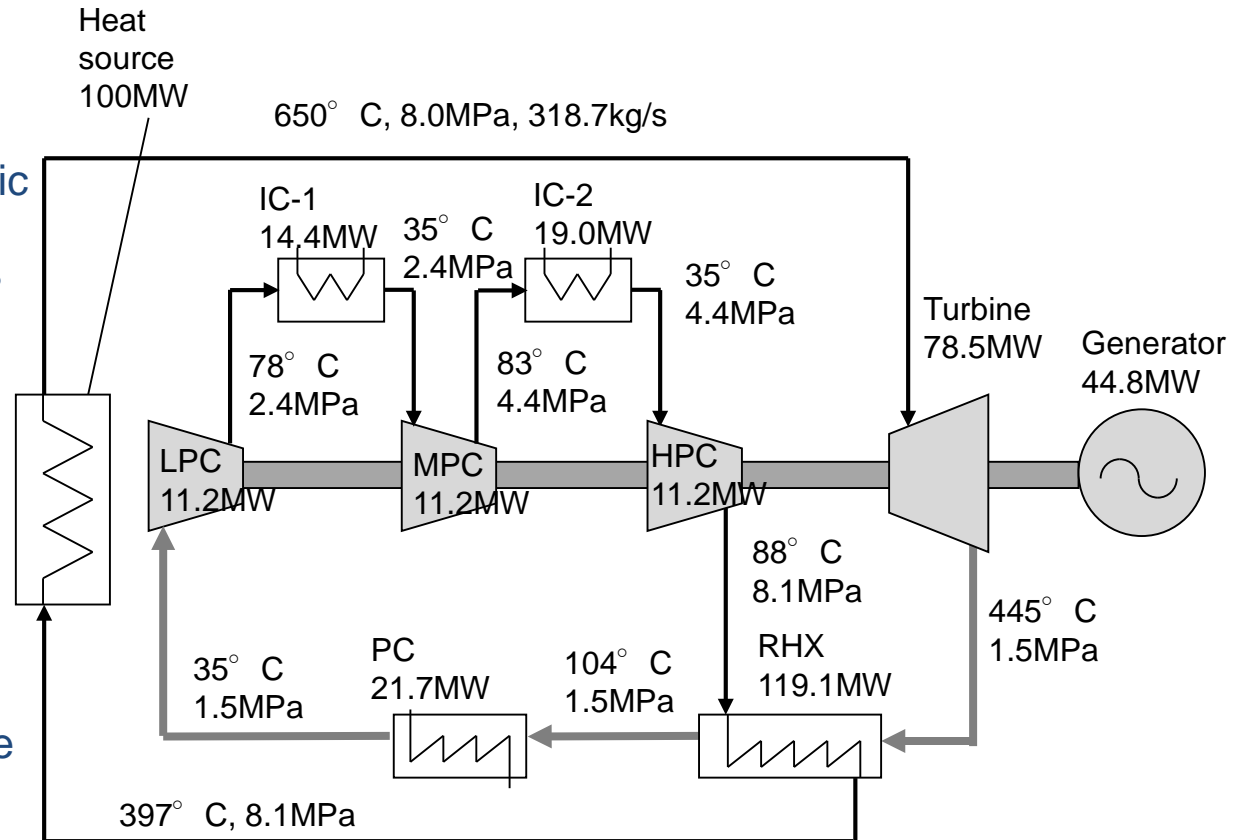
Heat source 100MW

650° C, 8.0MPa, 318.7kg/s

ic

IC-1 14.4MW

35° C 2.4MPa

IC-2 19.0MW

35° C 4.4MPa

Turbine 78.5MW

Generator 44.8MW

78° C 2.4MPa

83° C 4.4MPa

LPC 11.2MW

MPC 11.2MW

HPC 11.2MW

88° C 8.1MPa

445° C 1.5MPa

35° C 1.5MPa

PC 21.7MW

104° C 1.5MPa

RHX 119.1MW

e

397° C, 8.1MPa